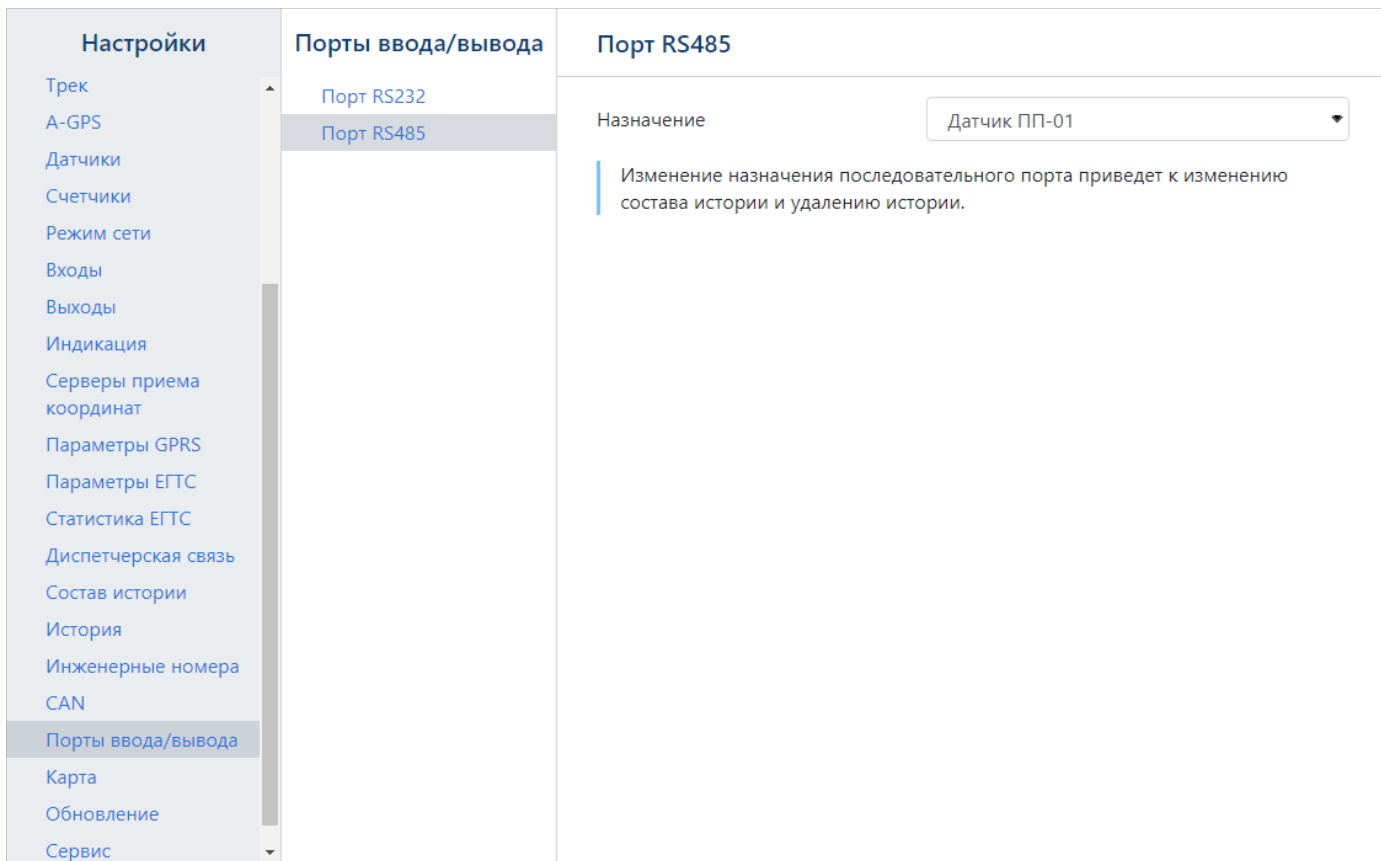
Настройки

Трек
A-GPS
Датчики
Счетчики
Режим сети
Входы
Выходы
Индикация
Серверы приема координат
Параметры GPRS
Параметры ЕГТС
Статистика ЕГТС
Диспетчерская связь
Состав истории
История
Инженерные номера
CAN
Порты ввода/вывода
Карта
Обновление
Сервис

Порты ввода/вывода

Порт RS232
Порт RS485

Порт RS485

Назначение
Датчик ПП-01

Изменение назначения последовательного порта приведет к изменению состава истории и удалению истории.